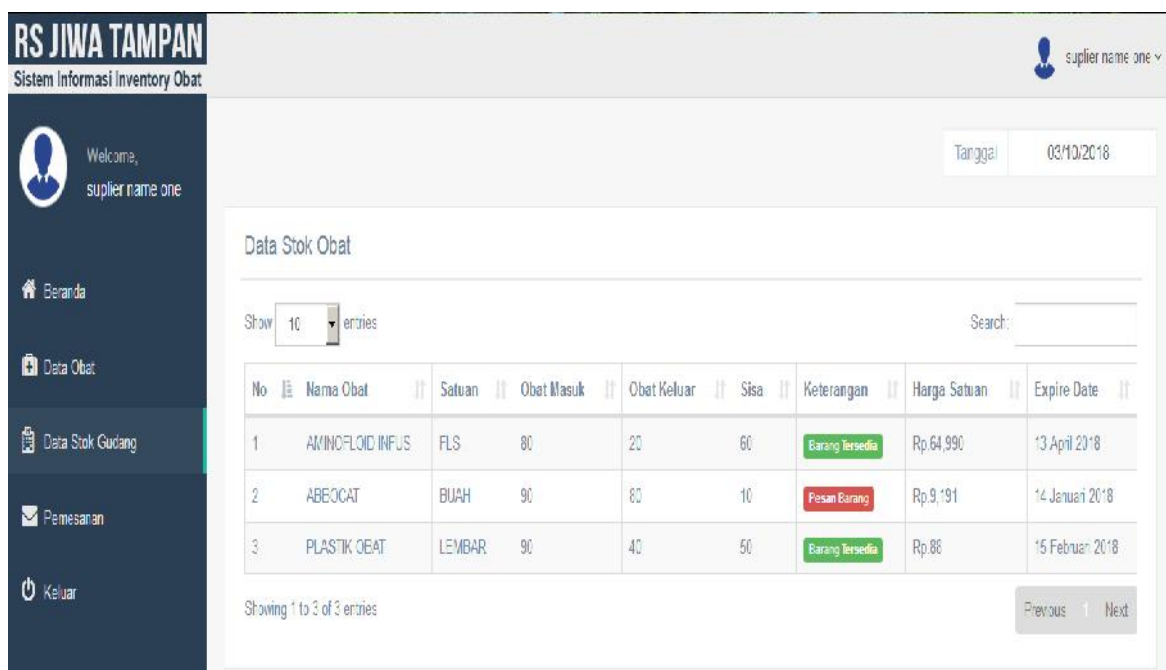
RS JIWA TAMPAN
Sistem Informasi Inventory Obat

suplier name one

Welcome,
suplier name one

Beranda

Data Obat

Data Stok Gudang

Pemesanan

Keluar

Tanggal 03/10/2018

Data Stok Obat

Show 10 entries

Search:

| No | Nama Obat | Satuan | Obat Masuk | Obat Keluar | Sisa | Keterangan | Harga Satuan | Expire Date |
|---|---|---|---|---|---|---|---|---|
| 1 | AMINOFLOID INFUS | FLS | 80 | 20 | 60 | Barang Tersedia | Rp.64,990 | 13 April 2018 |
| 2 | ABEOCAT | BUAH | 90 | 80 | 10 | Pesan Barang | Rp.9,191 | 14 Januari 2018 |
| 3 | PLASTIK OBAT | LEMBAR | 90 | 40 | 50 | Barang Tersedia | Rp.88 | 15 Februari 2018 |

Showing 1 to 3 of 3 entries

Previous 1 Next